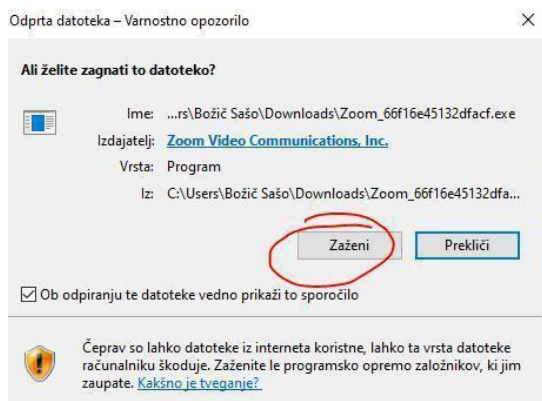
Odprta datoteka – Varnostno opozorilo

×

Ali želite zagnati to datoteko?

Ime: ...rs\Božič Sašo\Downloads\Zoom_66f16e45132dfacf.exe

Izdajatelj: Zoom Video Communications, Inc.

Vrsta: Program

Iz: C:\Users\Božič Sašo\Downloads\Zoom_66f16e45132dfa...

Zaženi

Prekliči

Ob odpiranju te datoteke vedno prikaži to sporočilo

Čeprav so lahko datoteke iz interneta koristne, lahko ta vrsta datoteke računalniku škoduje. Zaženite le programsko opremo založnikov, ki jim zaupate. Kakšno je tveganje?